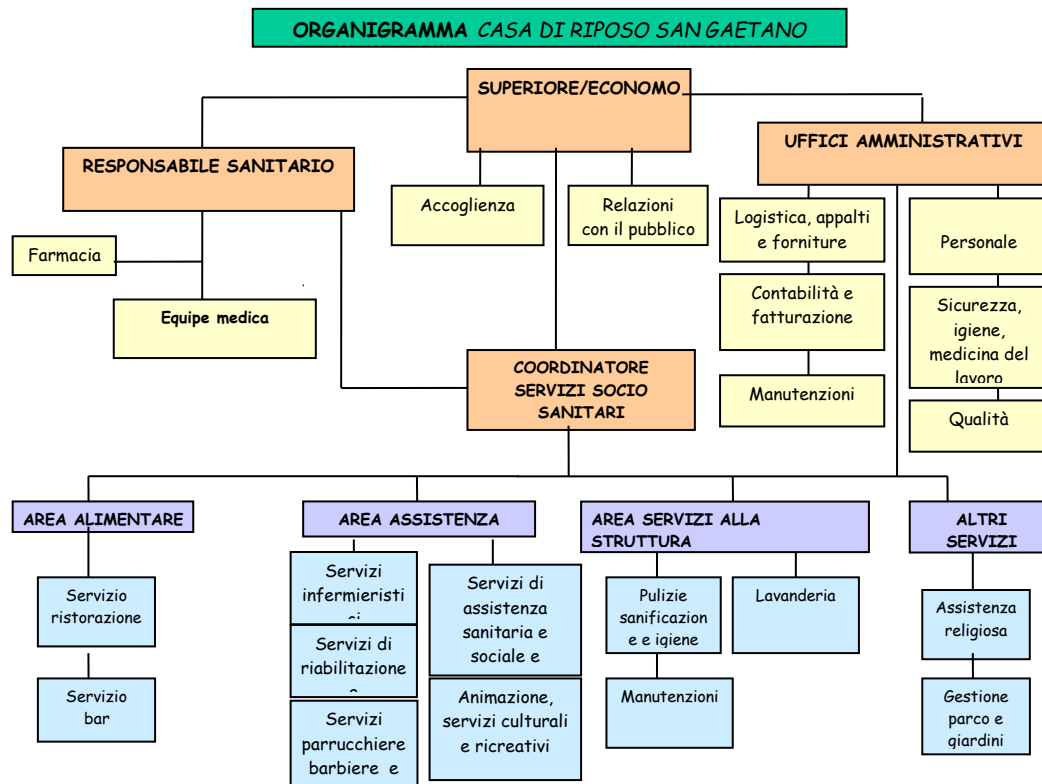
ORGANIGRAMMA CASA DI RIPOSO SAN GAETANO

SUPERIORE/ECONOMO

RESPONSABILE SANITARIO

Accoglienza

Relazioni con il pubblico

UFFICI AMMINISTRATIVI

Logistica, appalti e forniture

Personale

Farmacia

Equipe medica

Contabilità e fatturazione

Sicurezza, igiene, medicina del lavoro

Manutenzioni

Qualità

COORDINATORE SERVIZI SOCIO SANITARI

AREA ALIMENTARE

AREA ASSISTENZA

AREA SERVIZI ALLA STRUTTURA

ALTRI SERVIZI

Servizio ristorazione

Servizio bar

Servizi infermieristi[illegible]

Servizi di riabilitazione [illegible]

Servizi parrucchiere barbiere e

Servizi di assistenza sanitaria e sociale e

Animazione, servizi culturali e ricreativi

Pulizie sanificazion e e igiene

Lavanderia

Manutenzioni

Assistenza religiosa

Gestione parco e giardini